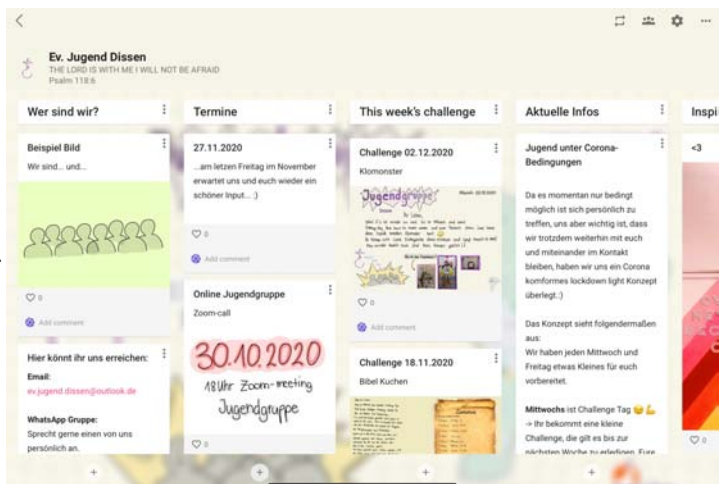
Ev. Jugend Dissen
THE LORD IS WITH ME I WILL NOT BE AFRAID
Psalm 118:6

Wer sind wir?

Beispiel Bild
Wir sind... und...

0
Add comment

Hier könnt ihr uns erreichen:
Email:
ev.jugend.dissen@outlook.de

WhatsApp Gruppe:
Sprecht gerne einen von uns persönlich an.

Termine

27.11.2020
...am letzten Freitag im November erwartet uns und euch wieder ein schöner Input... :)

0
Add comment

Online Jugendgruppe
Zoom-call

30.10.2020
18Uhr Zoom-meeting
Jugendgruppe

0

This week's challenge

Challenge 02.12.2020
Klomonster

Jugendgruppe
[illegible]

0
Add comment

Challenge 18.11.2020
Bibel Kuchen

Aktuelle Infos

Jugend unter Corona-Bedingungen

Da es momentan nur bedingt möglich ist sich persönlich zu treffen, uns aber wichtig ist, dass wir trotzdem weiterhin mit euch und miteinander im Kontakt bleiben, haben wir uns ein Corona komformes lockdown light Konzept überlegt.:)

Das Konzept sieht folgendermaßen aus:
Wir haben jeden Mittwoch und Freitag etwas Kleines für euch vorbereitet.

Mittwochs ist Challenge Tag
-> Ihr bekommt eine kleine Challenge, die gilt es bis zur nächsten Woche zu erledigen. Eure

Inspi

<3

0